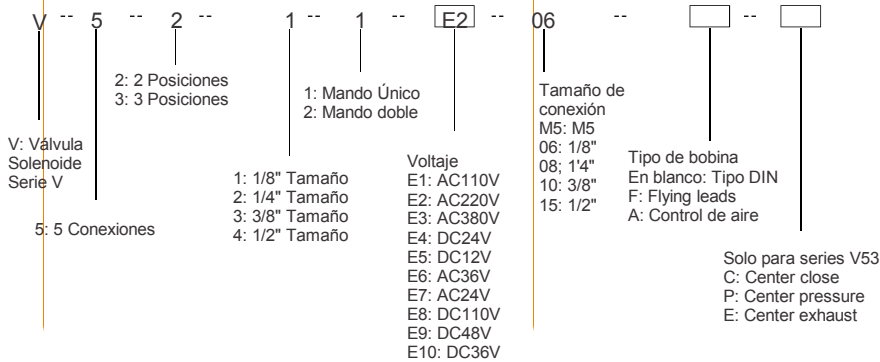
V -- 5 -- 2 -- 1 -- 1 -- E2 -- 06 -- -- 

2: 2 Posiciones
3: 3 Posiciones

1: Mando Único
2: Mando doble

Tamaño de conexión
M5: M5
06: 1/8"
08; 1'4"
10: 3/8"
15: 1/2"

V: Válvula Solenoide Serie V

Voltaje
E1: AC110V
E2: AC220V
E3: AC380V
E4: DC24V
E5: DC12V
E6: AC36V
E7: AC24V
E8: DC110V
E9: DC48V
E10: DC36V

1: 1/8" Tamaño
2: 1/4" Tamaño
3: 3/8" Tamaño
4: 1/2" Tamaño

Tipo de bobina
En blanco: Tipo DIN
F: Flying leads
A: Control de aire

5: 5 Conexiones

Solo para series V53
C: Center close
P: Center pressure
E: Center exhaust